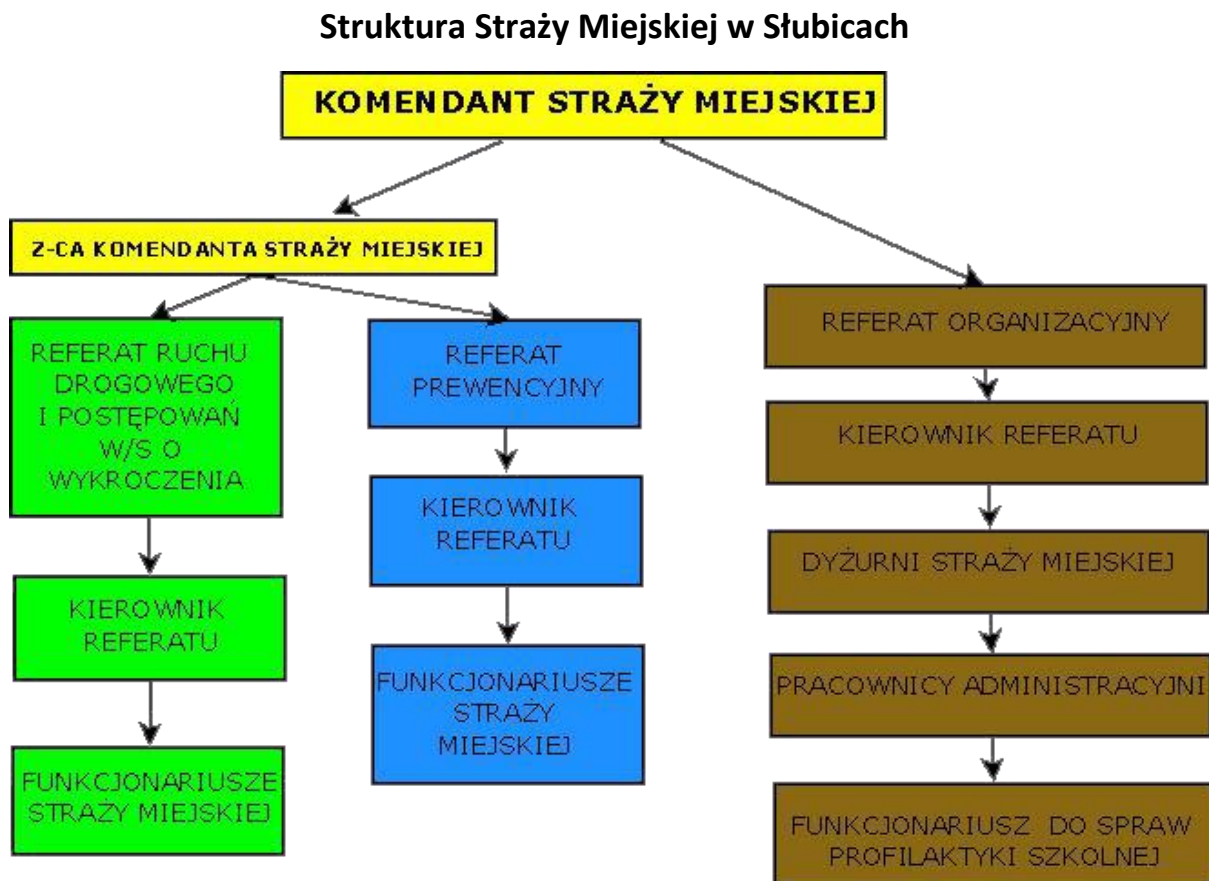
Struktura Straży Miejskiej w Słubicach

KOMENDANT STRAŻY MIEJSKIEJ

Z-CA KOMENDANTA STRAŻY MIEJSKIEJ

REFERAT RUCHU DROGOWEGO I POSTĘPOWAŃ W/S O WYKROCZENIA

KIEROWNIK REFERATU

FUNKCJONARIUSZE STRAŻY MIEJSKIEJ

REFERAT PREWENCYJNY

KIEROWNIK REFERATU

FUNKCJONARIUSZE STRAŻY MIEJSKIEJ

REFERAT ORGANIZACYJNY

KIEROWNIK REFERATU

DYŻURNI STRAŻY MIEJSKIEJ

PRACOWNICY ADMINISTRACYJNI

FUNKCJONARIUSZ DO SPRAW PROFILAKTYKI SZKOLNEJ